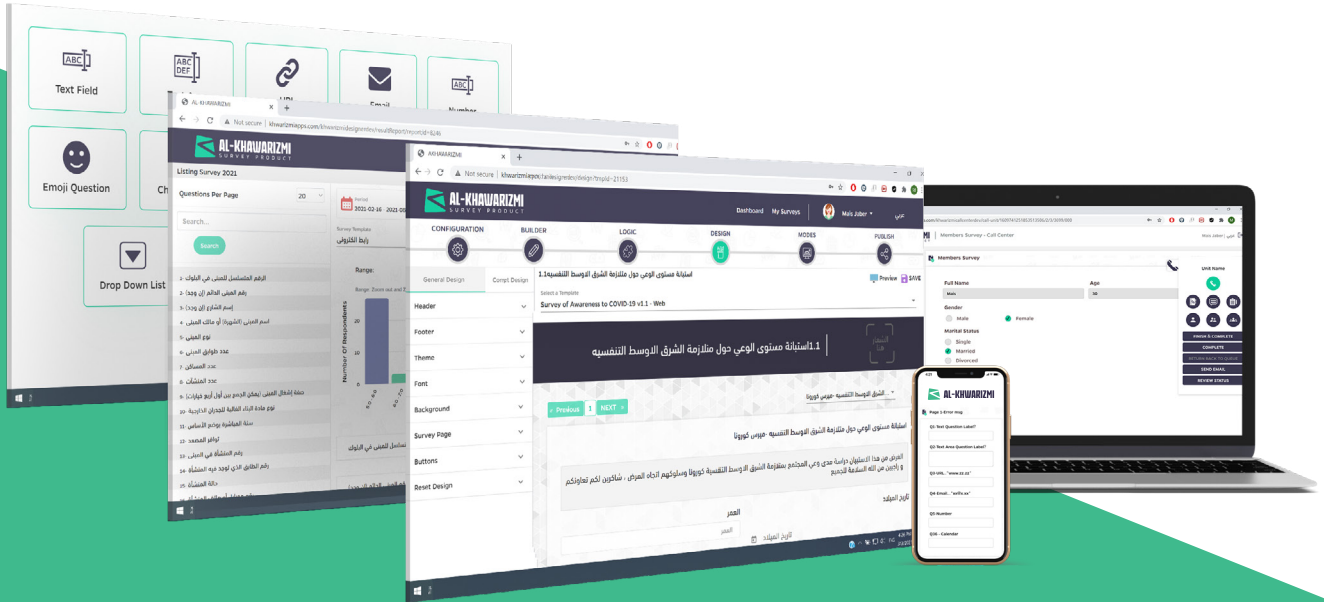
Text Field

Emoji Question

Drop Down List

Email

Number

AL-KHAWARIZMI

Not secure | khwarizmiapps.com/khwarizmidesignonline/result/Report?reportId=8246

AL-KHAWARIZMI
SURVEY PRODUCT

Listing Survey 2021

Questions Per Page 20

Search...

Search

Period
2021-02-16 - 2021-0

Survey Template
رابط الكتروني

Range:

Number Of Respondents

1-الرقم المتسلسل للمبنى في البلوك
2-رقم المبنى الدائم (إن وجد)
3-إسم الشارع (إن وجد)
4-اسم المبنى (الشهرة) أو مالك المبنى
5-نوع المبنى
6-عدد طوابق المبنى
7-عدد المساكن
8-عدد المنشآت
9-حملة إشغال المبنى (يمكن الجمع بين أول أربع خيارات)
10-نوع مادة البناء الغالبة للجدران الخارجية
11-سنة المباشرة بوضع الأساس
12-توافر المصعد
13-رقم المنشأة في المبنى
14-رقم الطابق الذي توجد فيه المنشأة
15-حالة المنشأة

تسلسل المبنى في البلوك

AHWARIZMI

Not secure | khwarizmiapps.com/tallesigronline/design?tmpId=21153

AL-KHAWARIZMI
SURVEY PRODUCT

Dashboard My Surveys Mais Jaber عربي

CONFIGURATION BUILDER LOGIC DESIGN MODES PUBLISH

General Design Compt Design

Header
Footer
Theme
Font
Background
Survey Page
Buttons
Reset Design

1.1استبانة مستوى الوعي حول متلازمة الشرق الاوسط التنفسيه

Preview SAVE

Select a Template
Survey of Awareness to COVID-19 v1.1 - Web

1.1استبانة مستوى الوعي حول متلازمة الشرق الاوسط التنفسيه

الشرق الاوسط التنفسيه -فيروس كورونا

Previous 1 NEXT

استبانة مستوى الوعي حول متلازمة الشرق الاوسط التنفسيه -فيروس كورونا

الغرض من هذا الاستبيان دراسة مدى وعي المجتمع بمتلازمة الشرق الاوسط التنفسية كورونا وسلوكهم اتجاه المرض ، شاكرين لكم تعاونكم و راجين من الله السلامة للجميع

تاريخ الميلاد

العمر

العمر

تاريخ الميلاد

Members Survey - Call Center

Members Survey

Full Name
Mais

Age

Gender
Male
Female

Marital Status
Single
Married
Divorced

Unit Name

FINISH & COMPLETE
COMPLETE
RETURN BACK TO QUEUE
SEND EMAIL
REVIEW STATUS

AL-KHAWARIZMI

Page 1-Error Msg

Q1- Text Question Label?

Q2- Text Area Question Label?

Q3-URL - "www.zz.zz"

Q4-Email - "ert@x.xx"

Q5-Number

Q16 - Calendar